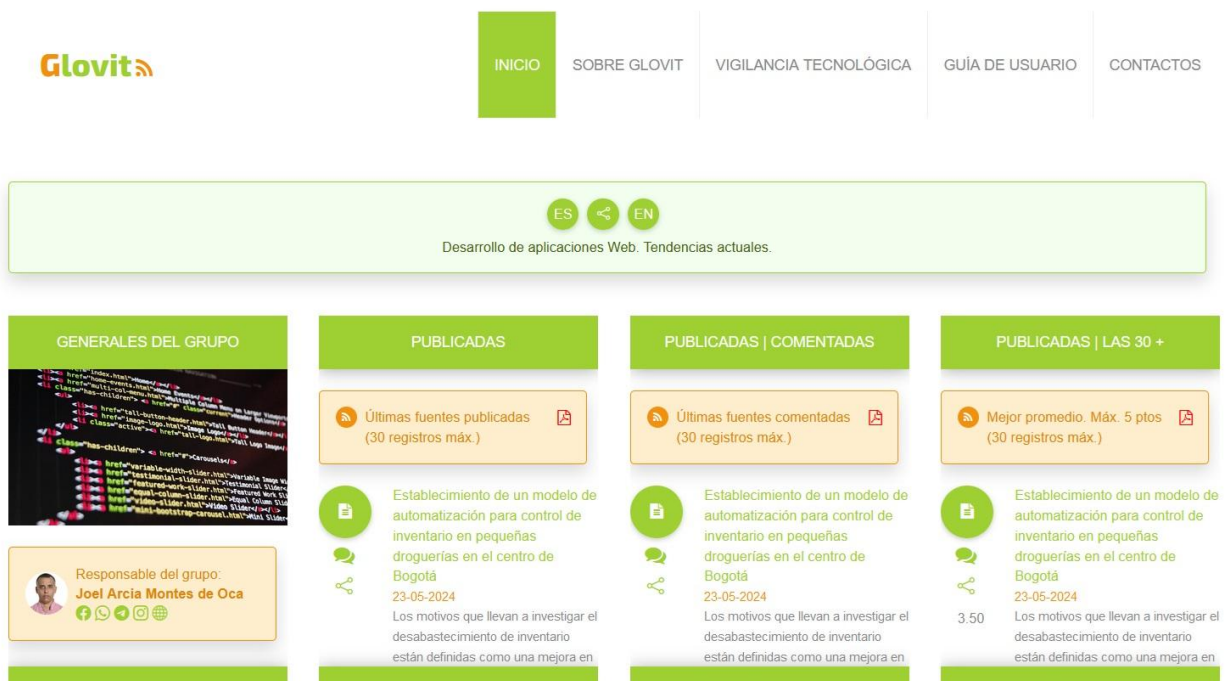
Glovit

INICIO SOBRE GLOVIT VIGILANCIA TECNOLÓGICA GUÍA DE USUARIO CONTACTOS

ES EN

Desarrollo de aplicaciones Web. Tendencias actuales.

GENERALES DEL GRUPO

Responsable del grupo:
Joel Arcia Montes de Oca

PUBLICADAS

Últimas fuentes publicadas (30 registros máx.)

Establecimiento de un modelo de automatización para control de inventario en pequeñas droguerías en el centro de Bogotá
23-05-2024
Los motivos que llevan a investigar el desabastecimiento de inventario están definidas como una mejora en

PUBLICADAS | COMENTADAS

Últimas fuentes comentadas (30 registros máx.)

Establecimiento de un modelo de automatización para control de inventario en pequeñas droguerías en el centro de Bogotá
23-05-2024
Los motivos que llevan a investigar el desabastecimiento de inventario están definidas como una mejora en

PUBLICADAS | LAS 30 +

Mejor promedio. Máx. 5 ptos (30 registros máx.)

Establecimiento de un modelo de automatización para control de inventario en pequeñas droguerías en el centro de Bogotá
23-05-2024
3.50
Los motivos que llevan a investigar el desabastecimiento de inventario están definidas como una mejora en